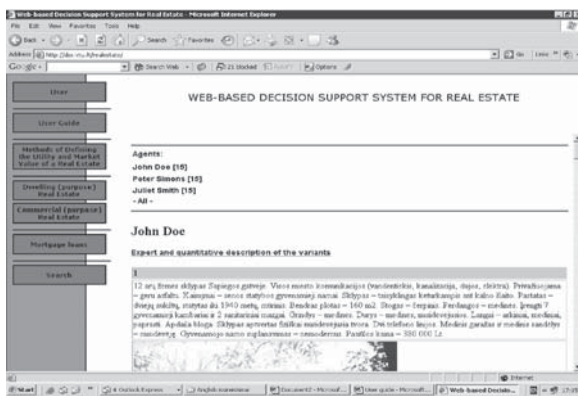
Web-based Decision Support System for Real Estate - Microsoft Internet Explorer

File Edit View Favorites Tools Help

Back Search Favorites

Address http://dss.vtu.lt/realestate/

Go

Google - Search Web 21 blocked Options

User

User Guide

Methods of Defining the Utility and Market Value of a Real Estate

Dwelling (purpose) Real Estate

Commercial (purpose) Real Estate

Mortgage loans

Search

WEB-BASED DECISION SUPPORT SYSTEM FOR REAL ESTATE

Agents:
John Doe [16]
Peter Simens [15]
Juliet Smith [15]
- All -

John Doe

Expert and quantitative description of the variants

1

12 arų žemės sklypas Sapiegos gatvėje. Visos miesto komunikacijos (vandentiekis, kanalizacija, dujos, elektra). Privažiavimas – geru asfaltu. Kaimynai – seros statybos gyvenamieji namai. Sklypas – taisyklingo keturkampio net kalno Kalno. Pastatas – dviejų aukštų, statytas iš 1940 metų, mūrinis. Bendras plotas – 160 m2. Stogas – šerpainis. Perdangos – medinės. Įrengti 7 gyvenamieji kambariai ir 2 sanitariniai mazgai. Grindys – medinės. Durys – medinės, amidevejinės. Langai – arkinės, medinai, paprasti. Apdaila bloga. Sklypas aptvertas fasadinė mediniu tvora. Dvi telefono linijos. Medinis garažas ir medinė sandėlys – mediniai. Gyvenamųjų namo reglamentas – remonteriai. Pardavimo kaina – 380 000 Lt.

Internet

Start Outlook Express English translation Document2 - Microsof... User guide - Microsoft... Web-based Decisio...